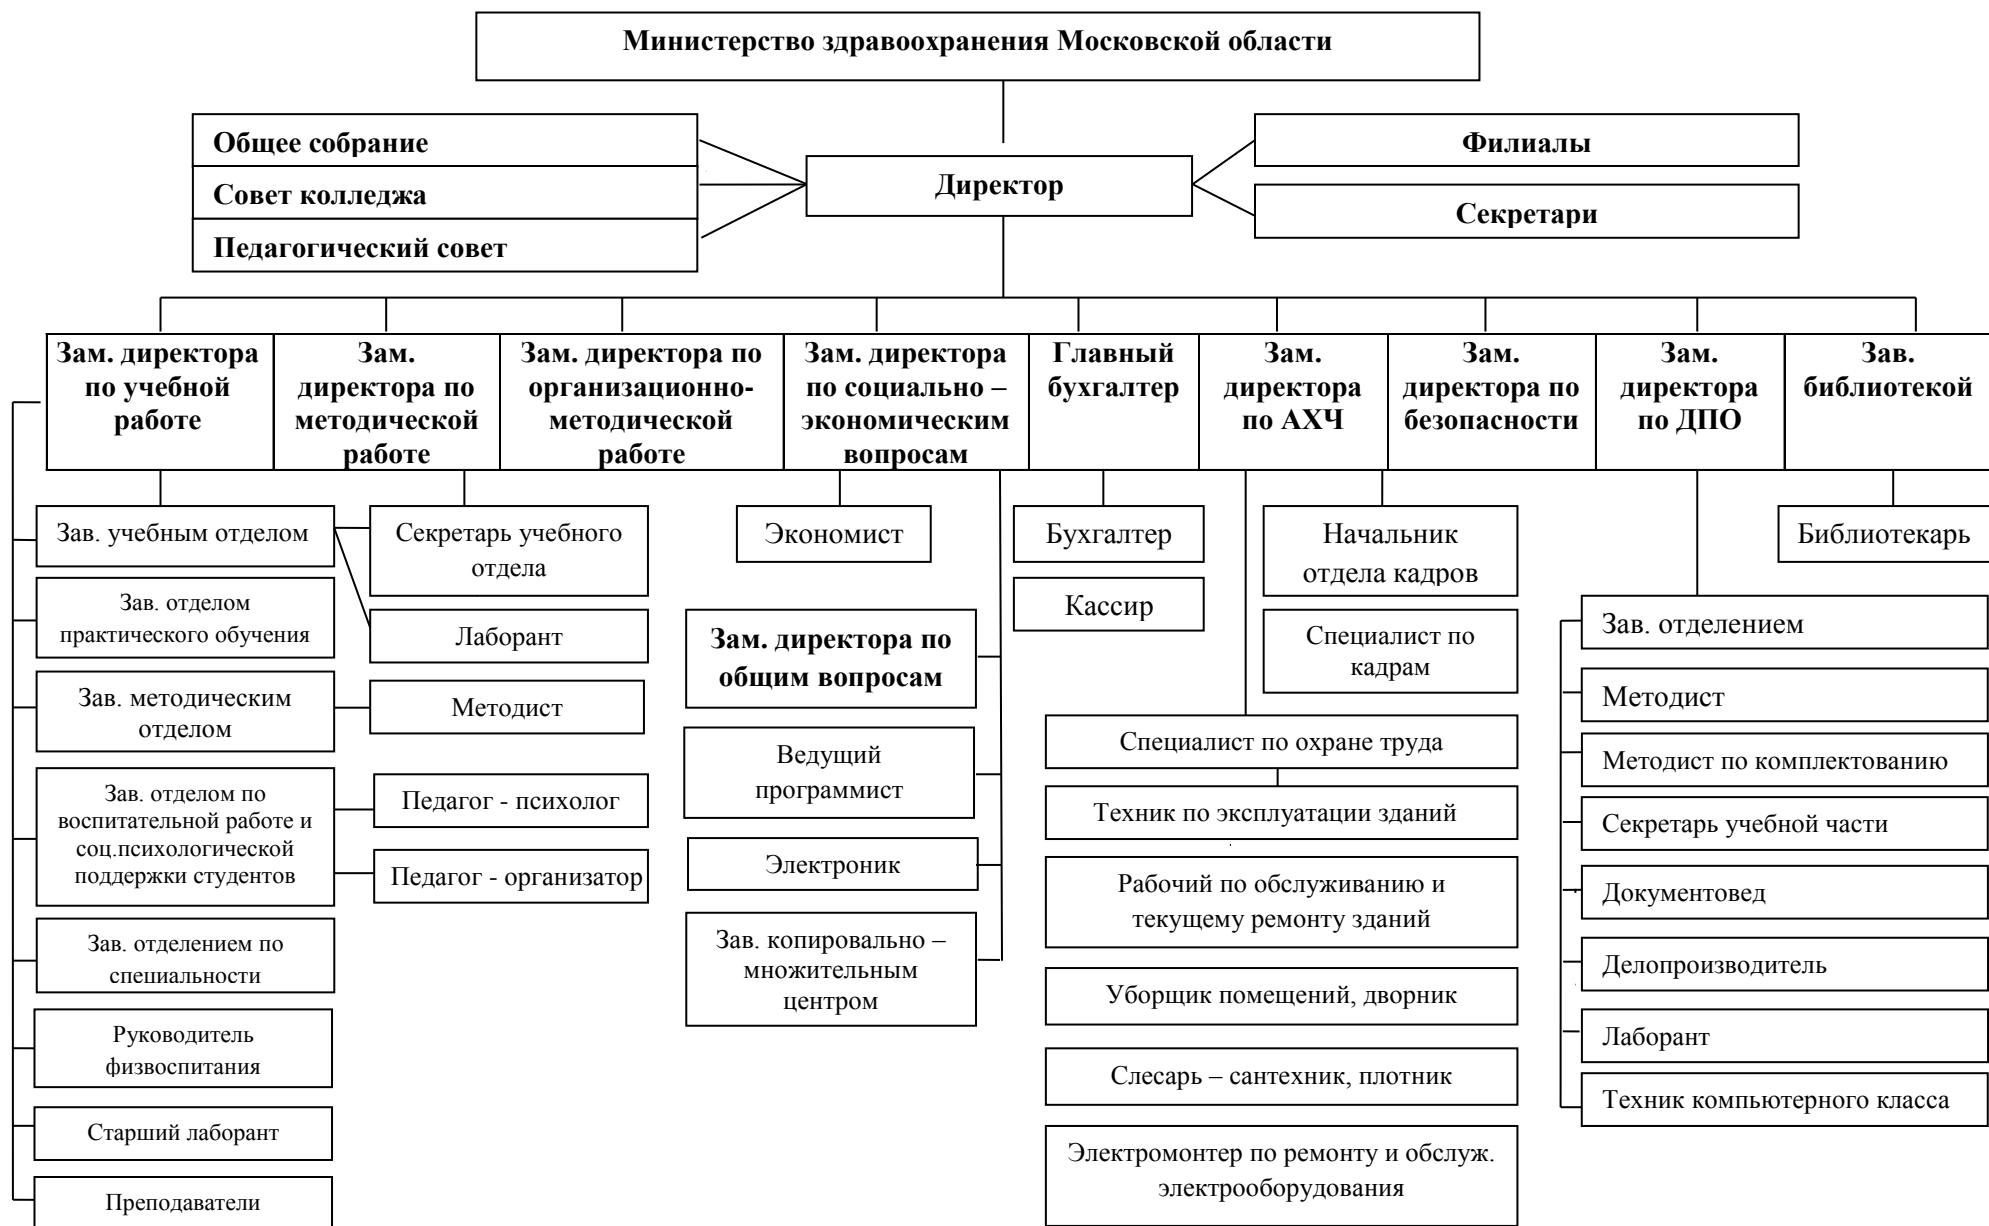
Министерство здравоохранения Московской области

Общее собрание

Совет колледжа

Педагогический совет

Директор

Филиалы

Секретари

Зам. директора по учебной работе

Зам. директора по методической работе

Зам. директора по организационно-методической работе

Зам. директора по социально – экономическим вопросам

Главный бухгалтер

Зам. директора по АХЧ

Зам. директора по безопасности

Зам. директора по ДПО

Зав. библиотекой

Зав. учебным отделом

Секретарь учебного отдела

Зав. отделом практического обучения

Лаборант

Зав. методическим отделом

Методист

Зав. отделом по воспитательной работе и соц.психологической поддержки студентов

Педагог - психолог

Педагог - организатор

Зав. отделением по специальности

Руководитель физвоспитания

Старший лаборант

Преподаватели

Экономист

Зам. директора по общим вопросам

Ведущий программист

Электроник

Зав. копировально – множительным центром

Бухгалтер

Кассир

Начальник отдела кадров

Специалист по кадрам

Специалист по охране труда

Техник по эксплуатации зданий

Рабочий по обслуживанию и текущему ремонту зданий

Уборщик помещений, дворник

Слесарь – сантехник, плотник

Электромонтер по ремонту и обслуж. электрооборудования

Библиотекарь

Зав. отделением

Методист

Методист по комплектованию

Секретарь учебной части

Документовед

Делопроизводитель

Лаборант

Техник компьютерного класса